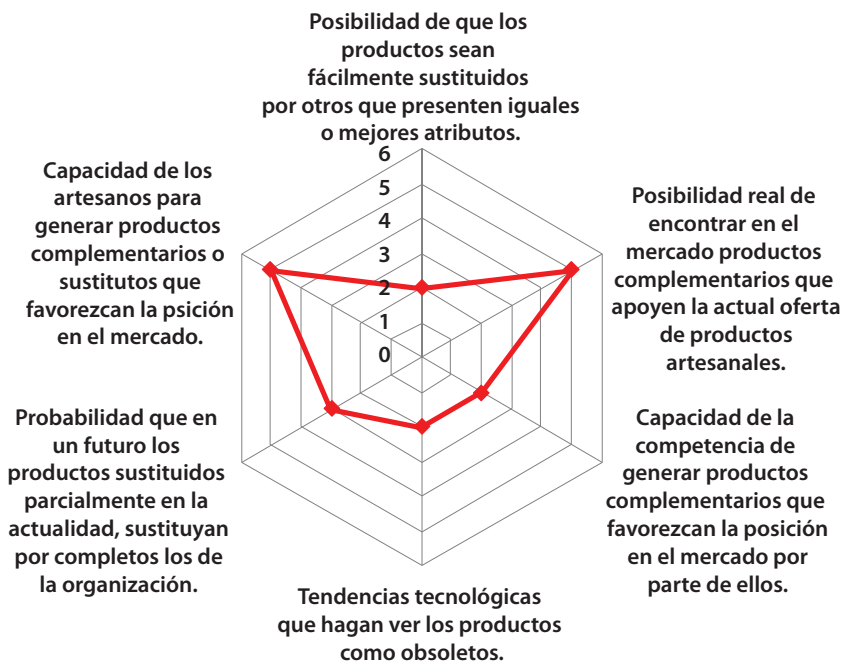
Posibilidad de que los productos sean fácilmente sustituidos por otros que presenten iguales o mejores atributos.

Posibilidad real de encontrar en el mercado productos complementarios que apoyen la actual oferta de productos artesanales.

Capacidad de la competencia de generar productos complementarios que favorezcan la posición en el mercado por parte de ellos.

Tendencias tecnológicas que hagan ver los productos como obsoletos.

Probabilidad que en un futuro los productos sustituidos parcialmente en la actualidad, sustituyan por completos los de la organización.

Capacidad de los artesanos para generar productos complementarios o sustitutos que favorezcan la psición en el mercado.

6
5
4
3
2
1
0